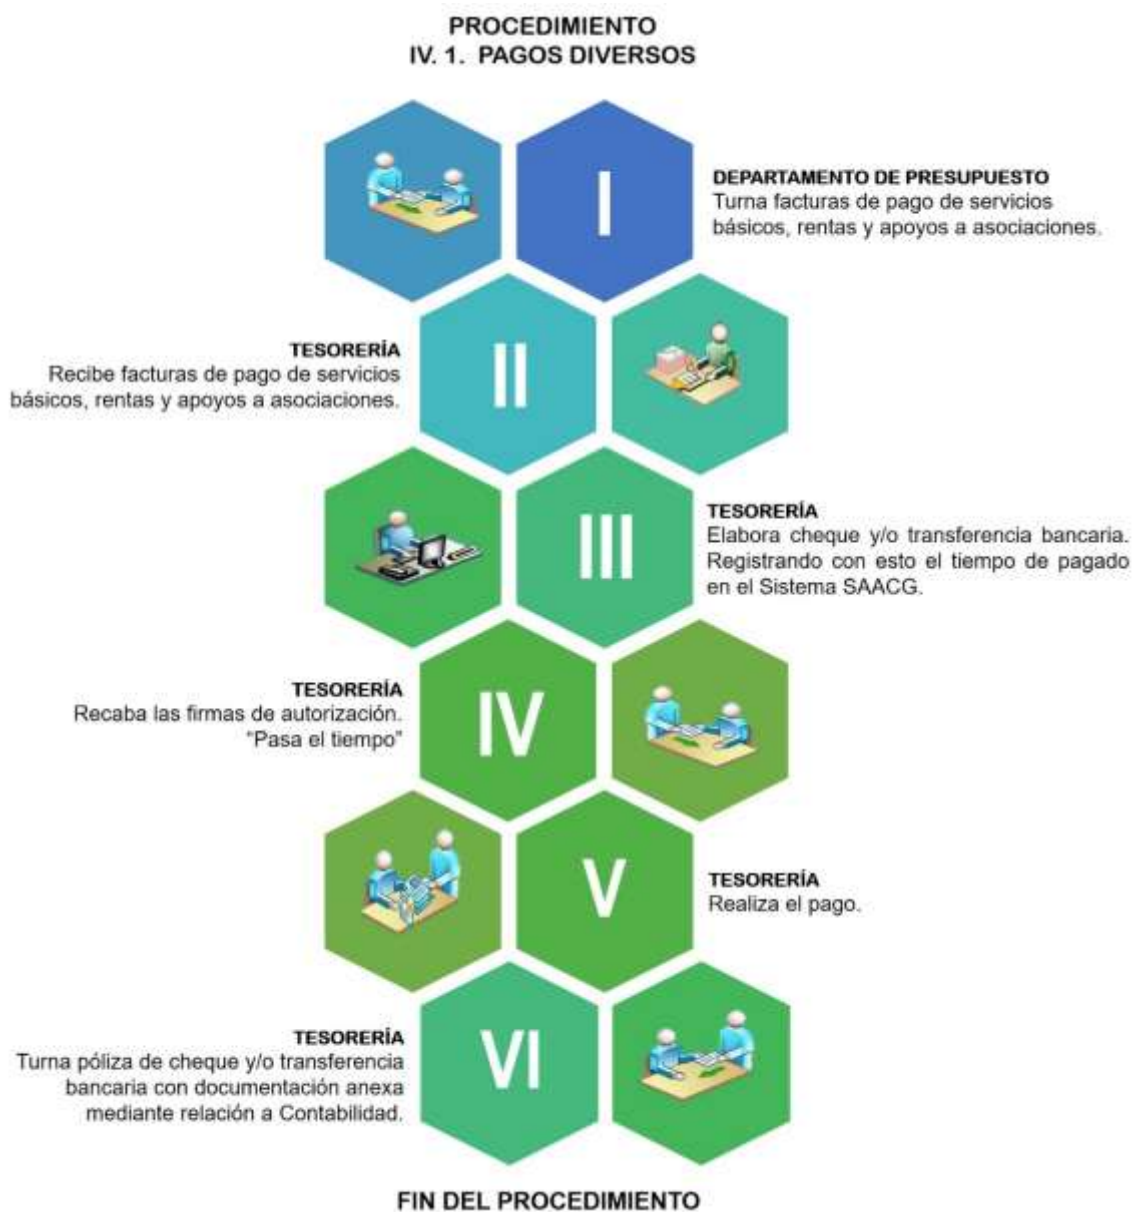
PROCEDIMIENTO
IV. 1. PAGOS DIVERSOS

I

DEPARTAMENTO DE PRESUPUESTO
Turna facturas de pago de servicios básicos, rentas y apoyos a asociaciones.

II

TESORERÍA
Recibe facturas de pago de servicios básicos, rentas y apoyos a asociaciones.

III

TESORERÍA
Elabora cheque y/o transferencia bancaria. Registrando con esto el tiempo de pagado en el Sistema SAACG.

IV

TESORERÍA
Recaba las firmas de autorización. "Pasa el tiempo"

V

TESORERÍA
Realiza el pago.

VI

TESORERÍA
Turna póliza de cheque y/o transferencia bancaria con documentación anexa mediante relación a Contabilidad.

FIN DEL PROCEDIMIENTO